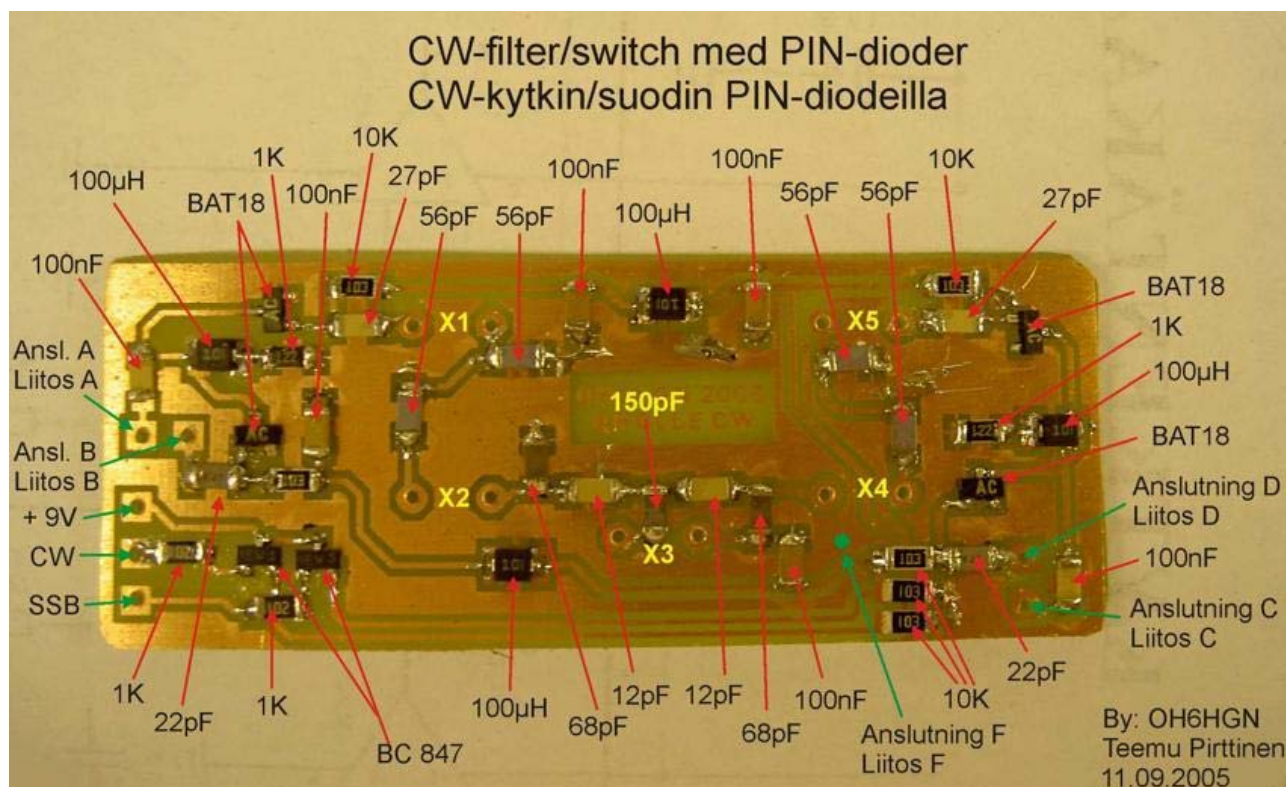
CW-filter/switch med PIN-dioder
CW-kytkin/suodin PIN-diodeilla

100μH
1K
10K
BAT18
100nF
27pF
56pF
56pF
100nF
100μH
100nF
56pF
56pF
10K
27pF
100nF
BAT18
1K
100μH
BAT18
Ansl. A
Liitos A
Ansl. B
Liitos B
+ 9V
CW
SSB
X1
X2
X3
X4
X5
150pF
Anslutning D
Liitos D
100nF
Anslutning C
Liitos C
1K
22pF
1K
BC 847
100μH
68pF
12pF
12pF
68pF
100nF
Anslutning F
Liitos F
10K
22pF

By: OH6HGN
Teemu Pirttinen
11.09.2005